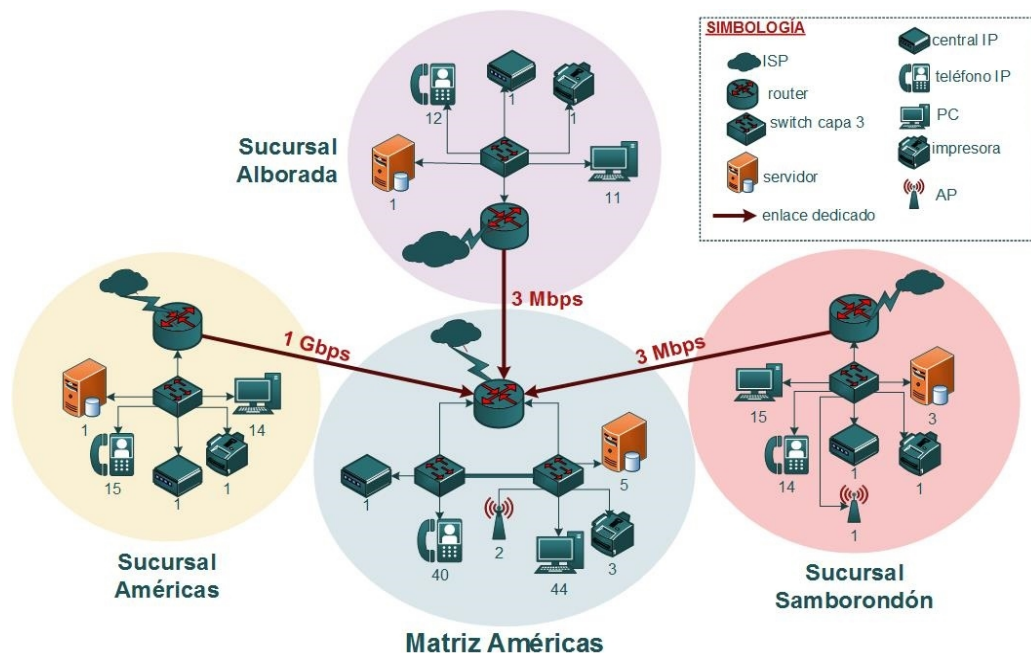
SIMBOLOGÍA
ISP
router
switch capa 3
servidor
enlace dedicado
central IP
teléfono IP
PC
impresora
AP

12
1
1
Sucursal Alborada
1
11

3 Mbps
1 Gbps
3 Mbps

1
14
15
1
1
Sucursal Américas

1
5
2
40
44
3
Matriz Américas

15
3
14
1
1
1
Sucursal Samborondón